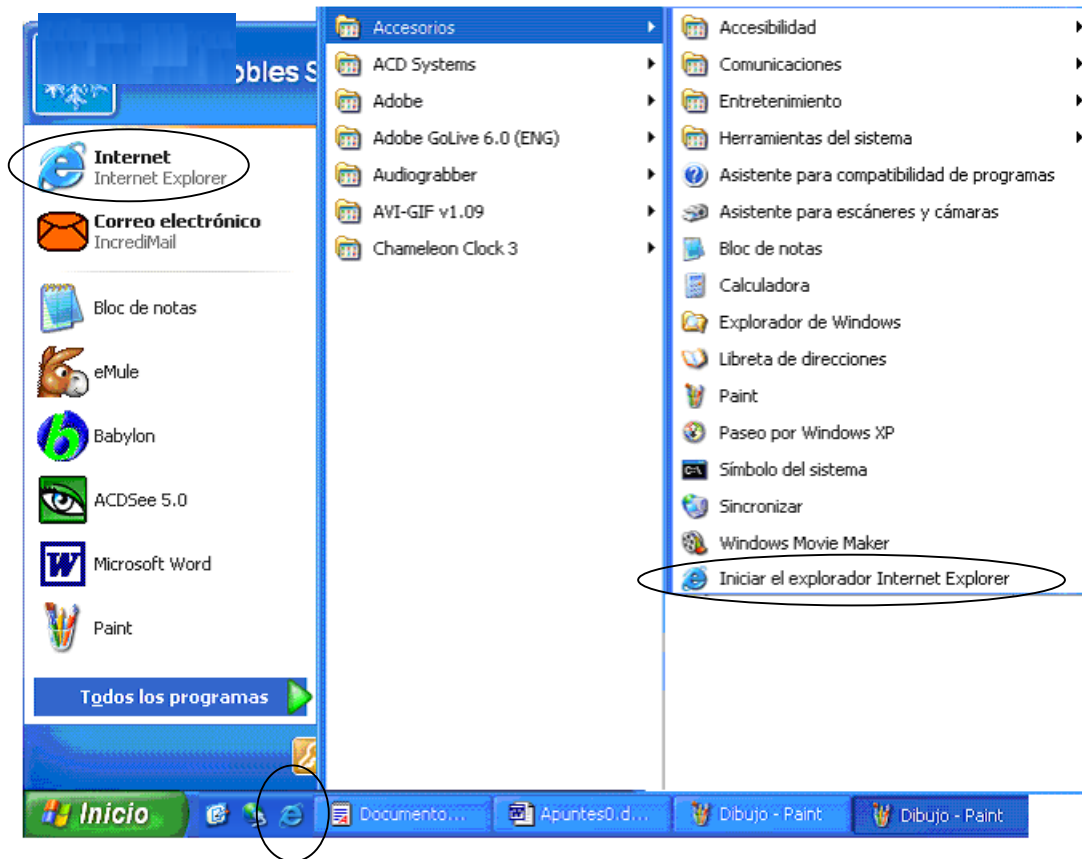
obles S

Internet
Internet Explorer

Correo electrónico
IncrediMail

Bloc de notas

eMule

Babylon

ACDSee 5.0

Microsoft Word

Paint

Todos los programas

Accesorios
ACD Systems
Adobe
Adobe GoLive 6.0 (ENG)
Audiograbber
AVI-GIF v1.09
Chameleon Clock 3

Accesibilidad
Comunicaciones
Entretenimiento
Herramientas del sistema
Asistente para compatibilidad de programas
Asistente para escáneres y cámaras
Bloc de notas
Calculadora
Explorador de Windows
Libreta de direcciones
Paint
Paseo por Windows XP
Símbolo del sistema
Sincronizar
Windows Movie Maker
Iniciar el explorador Internet Explorer

Inicio
Documento...
Apuntes0.d...
Dibujo - Paint
Dibujo - Paint